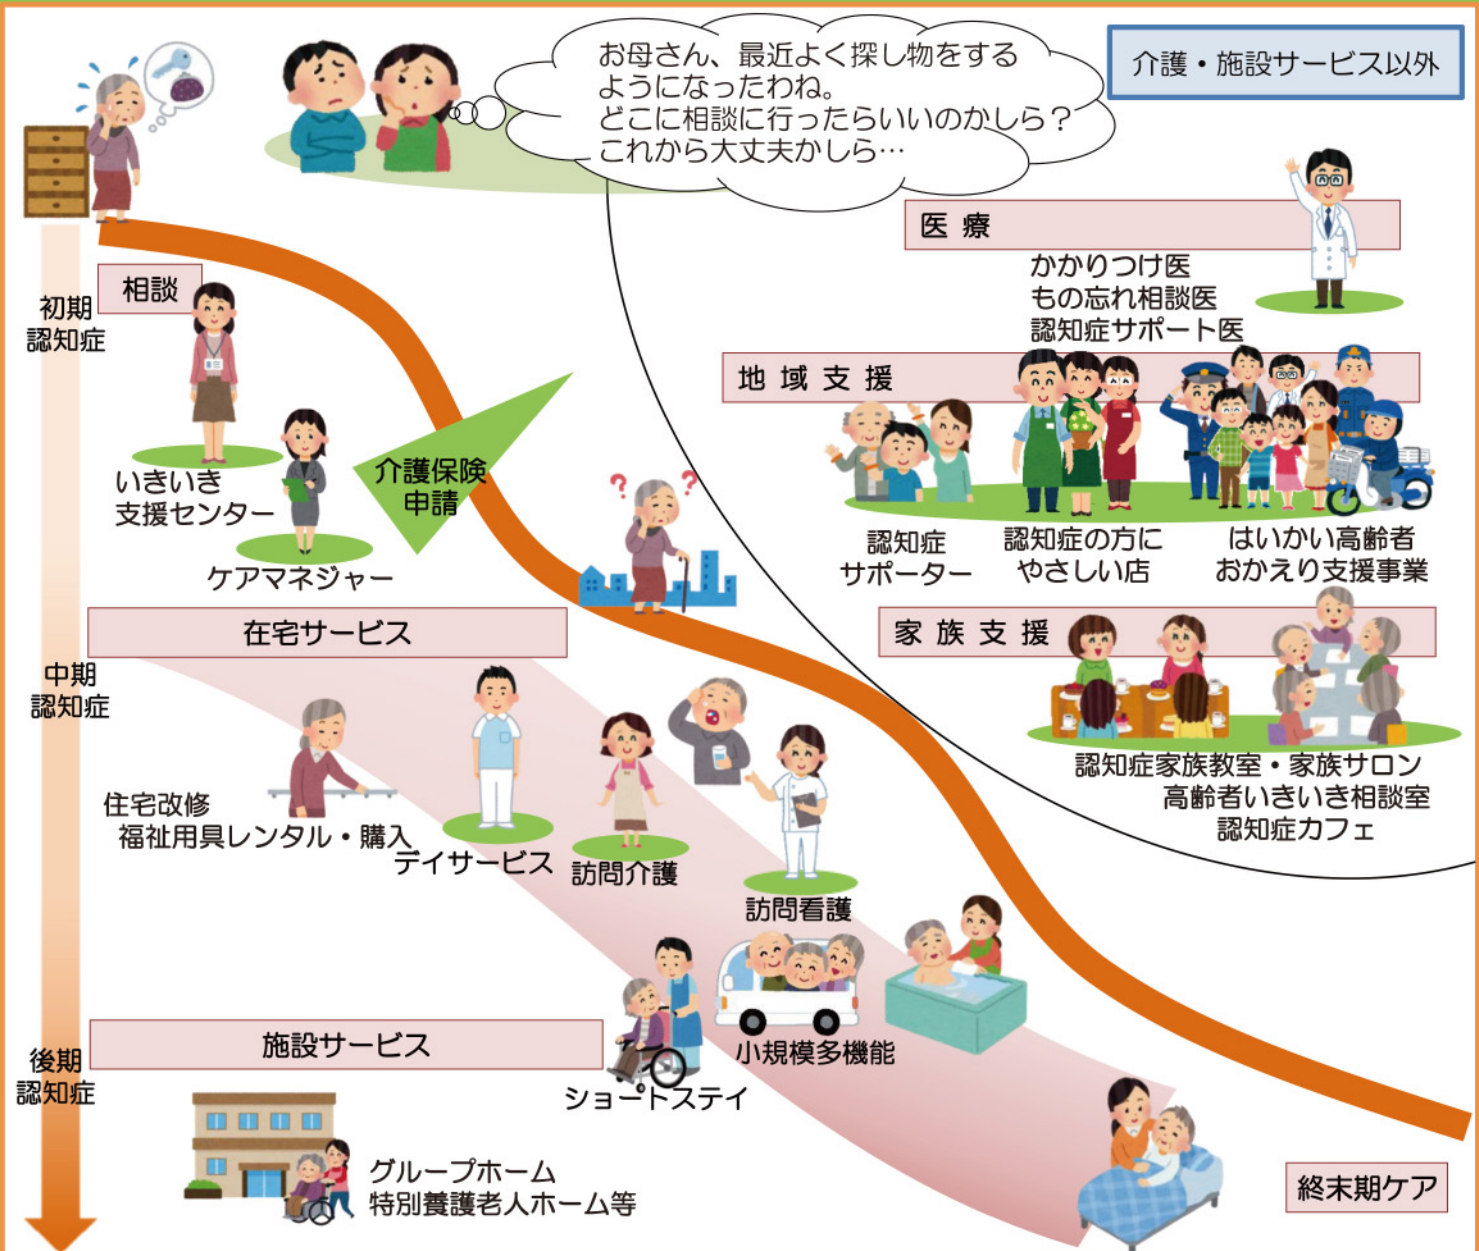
お母さん、最近よく探し物をするようになったわね。
どこに相談に行ったらいいのかしら？
これから大丈夫かしら…

介護・施設サービス以外

初期
認知症

相談

いきいき
支援センター

ケアマネジャー

介護保険
申請

医療
かかりつけ医
もの忘れ相談医
認知症サポート医

地域支援

認知症
サポーター

認知症の方に
やさしい店

はいかい高齢者
おかえり支援事業

家族支援

認知症家族教室・家族サロン
高齢者いきいき相談室
認知症カフェ

在宅サービス

中期
認知症

住宅改修
福祉用具レンタル・購入

デイサービス

訪問介護

訪問看護

小規模多機能

施設サービス

後期
認知症

ショートステイ

グループホーム
特別養護老人ホーム等

終末期ケア